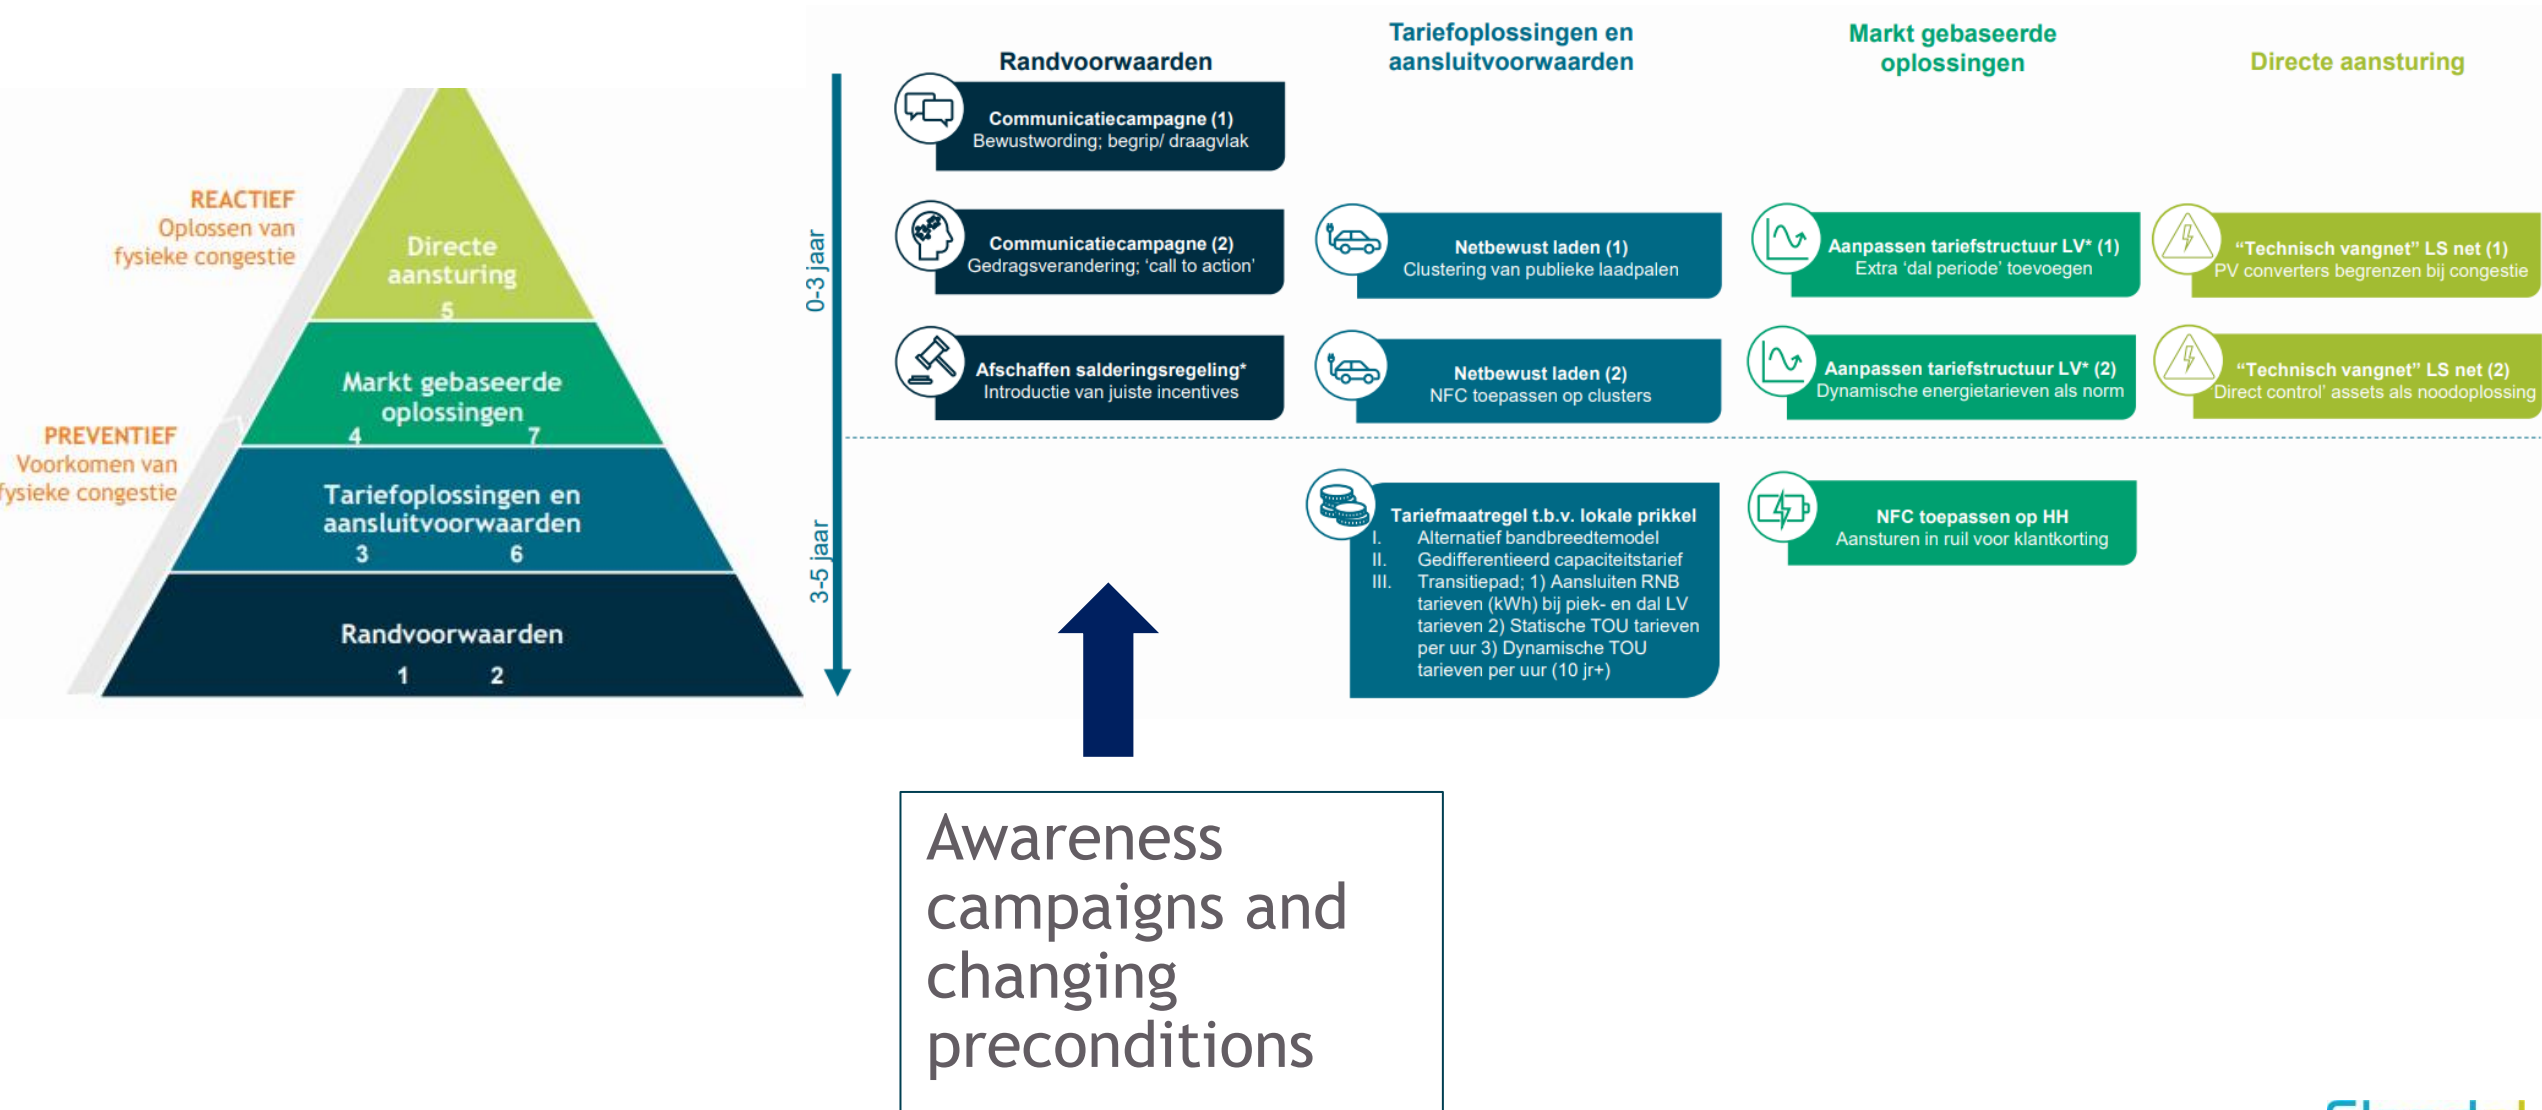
REACTIEF
Oplossen van fysieke congestie

PREVENTIEF
Voorkomen van fysieke congestie

Directe aansturing
5

Markt gebaseerde oplossingen
4 7

Tariefoplossingen en aansluitvoorwaarden
3 6

Randvoorwaarden
1 2

0-3 jaar

3-5 jaar

Randvoorwaarden

Tariefoplossingen en aansluitvoorwaarden

Markt gebaseerde oplossingen

Directe aansturing

**Communicatiecampagne (1)**
Bewustwording; begrip/ draagvlak

**Communicatiecampagne (2)**
Gedragsverandering; 'call to action'

**Afschaffen salderingsregeling***
Introductie van juiste incentives

**Netbewust laden (1)**
Clustering van publieke laadpalen

**Netbewust laden (2)**
NFC toepassen op clusters

**Aanpassen tariefstructuur LV* (1)**
Extra 'dal periode' toevoegen

**Aanpassen tariefstructuur LV* (2)**
Dynamische energietarieven als norm

**"Technisch vangnet" LS net (1)**
PV converters begrenzen bij congestie

**"Technisch vangnet" LS net (2)**
Direct control' assets als noodoplossing

**Tariefmaatregel t.b.v. lokale prikkel**
I. Alternatief bandbreedtemodel
II. Gedifferentieerd capaciteitstarief
III. Transitiepad; 1) Aansluiten RNB tarieven (kWh) bij piek- en dal LV tarieven 2) Statische TOU tarieven per uur 3) Dynamische TOU tarieven per uur (10 jr+)

**NFC toepassen op HH**
Aansturen in ruil voor klantkorting

Awareness campaigns and changing preconditions